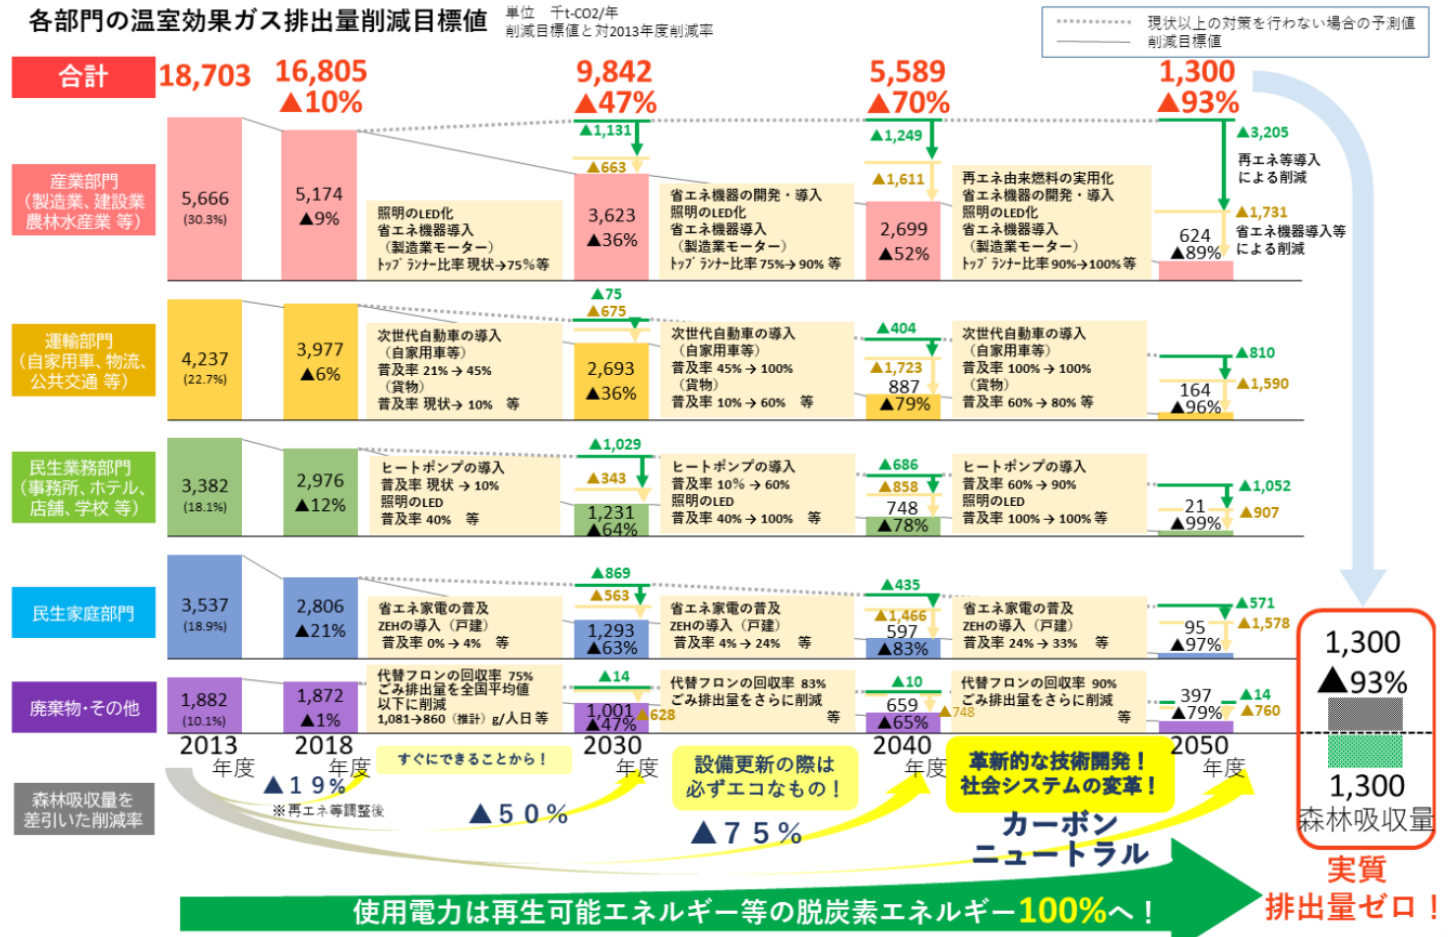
各部門の温室効果ガス排出量削減目標値 単位 千t-CO2/年 削減目標値と対2013年度削減率

現状以上の対策を行わない場合の予測値
削減目標値

合計 18,703 16,805 ▲10% 9,842 ▲47% 5,589 ▲70% 1,300 ▲93%

産業部門（製造業、建設業 農林水産業 等）
5,666 (30.3%)
5,174 ▲9%
照明のLED化 省エネ機器導入 （製造業モーター） ﾄｯﾌﾟﾗﾝﾅｰ比率 現状→75%等
▲1,131 ▲663
3,623 ▲36%
省エネ機器の開発・導入 照明のLED化 省エネ機器導入 （製造業モーター） ﾄｯﾌﾟﾗﾝﾅｰ比率 75%→90% 等
▲1,249 ▲1,611
2,699 ▲52%
再エネ由来燃料の実用化 省エネ機器の開発・導入 照明のLED化 省エネ機器導入 （製造業モーター） ﾄｯﾌﾟﾗﾝﾅｰ比率 90%→100% 等
▲3,205 再エネ等導入による削減
▲1,731 省エネ機器導入等による削減
624 ▲89%

運輸部門（自家用車、物流、公共交通 等）
4,237 (22.7%)
3,977 ▲6%
次世代自動車の導入 （自家用車等） 普及率 21%→45% （貨物） 普及率 現状→10% 等
▲75 ▲675
2,693 ▲36%
次世代自動車の導入 （自家用車等） 普及率 45%→100% （貨物） 普及率 10%→60% 等
▲404 ▲1,723
887 ▲79%
次世代自動車の導入 （自家用車等） 普及率 100%→100% （貨物） 普及率 60%→80% 等
▲810 ▲1,590
164 ▲96%

民生業務部門（事務所、ホテル、店舗、学校 等）
3,382 (18.1%)
2,976 ▲12%
ヒートポンプの導入 普及率 現状→10% 照明のLED 普及率 40% 等
▲1,029 ▲343
1,231 ▲64%
ヒートポンプの導入 普及率 10%→60% 照明のLED 普及率 40%→100% 等
▲686 ▲858
748 ▲78%
ヒートポンプの導入 普及率 60%→90% 照明のLED 普及率 100%→100% 等
▲1,052 ▲907
21 ▲99%

民生家庭部門
3,537 (18.9%)
2,806 ▲21%
省エネ家電の普及 ZEHの導入（戸建） 普及率 0%→4% 等
▲869 ▲563
1,293 ▲63%
省エネ家電の普及 ZEHの導入（戸建） 普及率 4%→24% 等
▲435 ▲1,466
597 ▲83%
省エネ家電の普及 ZEHの導入（戸建） 普及率 24%→33% 等
▲571 ▲1,578
95 ▲97%

廃棄物･その他
1,882 (10.1%)
1,872 ▲1%
代替フロンの回収率 75% ごみ排出量を全国平均値以下に削減 1,081→860（推計）g/人日 等
▲14 ▲628
1,001 ▲47%
代替フロンの回収率 83% ごみ排出量をさらに削減 等
▲10 ▲748
659 ▲65%
代替フロンの回収率 90% ごみ排出量をさらに削減 等
▲14 ▲760
397 ▲79%

2013年度 2018年度 2030年度 2040年度 2050年度

1,300 ▲93%
1,300 森林吸収量

すぐにできることから！
設備更新の際は必ずエコなもの！
革新的な技術開発！ 社会システムの変革！

森林吸収量を差引いた削減率
▲19% ※再エネ等調整後
▲50%
▲75%
カーボンニュートラル

使用電力は再生可能エネルギー等の脱炭素エネルギー100%へ！
実質排出量ゼロ！